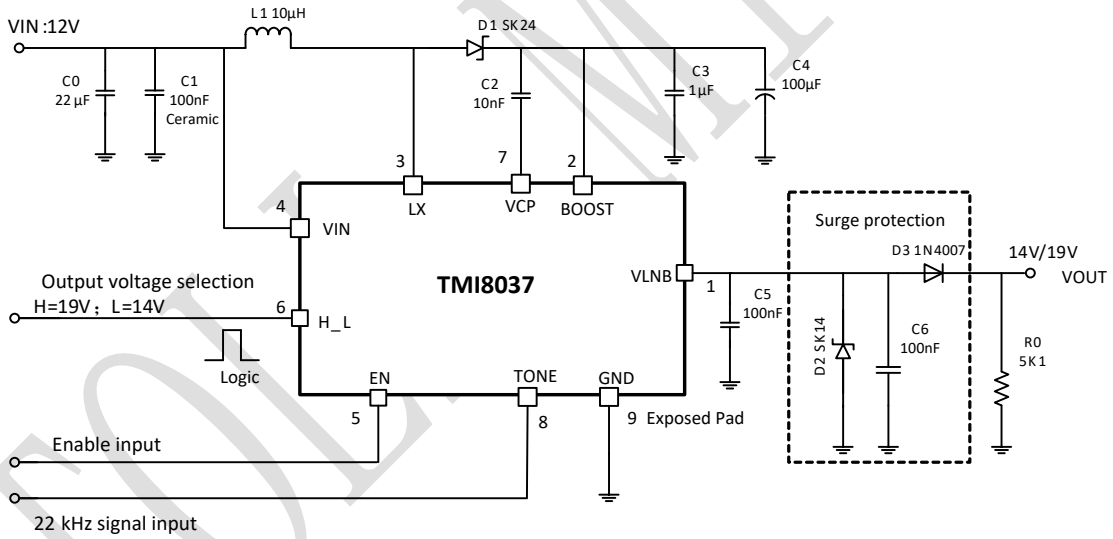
VIN :12V

L1 10μH

D1 SK24

C0 22 μF

C1 100nF Ceramic

C2 10nF

C3 1μF

C4 100μF

3 LX

7 VCP

2 BOOST

4 VIN

TMI8037

Surge protection

D3 1N4007

14V/19V VOUT

VLNB 1

C5 100nF

D2 SK14

C6 100nF

R0 5K1

Output voltage selection
H=19V；L=14V

6 H_L

Logic

EN 5

TONE 8

GND 9 Exposed Pad

Enable input

22 kHz signal input